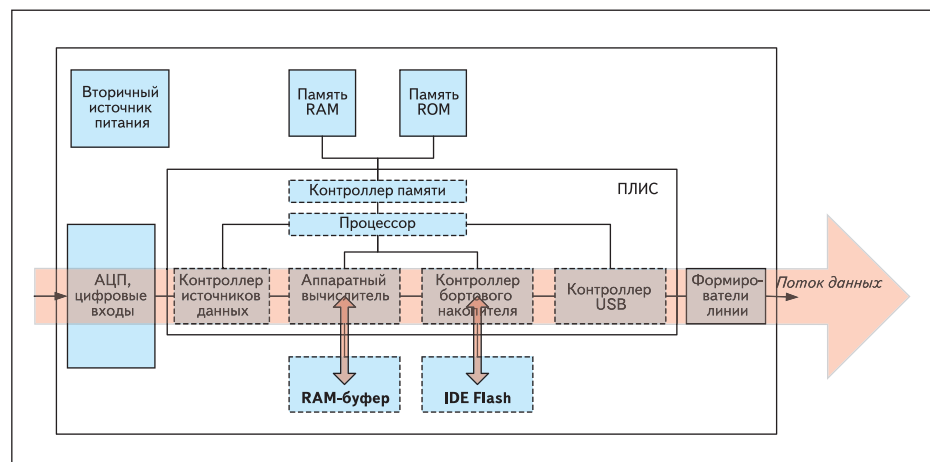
Вторичный источник питания

Память RAM

Память ROM

ПЛИС

Контроллер памяти

Процессор

АЦП, цифровые входы

Контроллер источников данных

Аппаратный вычислитель

Контроллер бортового накопителя

Контроллер USB

Формирователи линии

Поток данных

RAM-буфер

IDE Flash